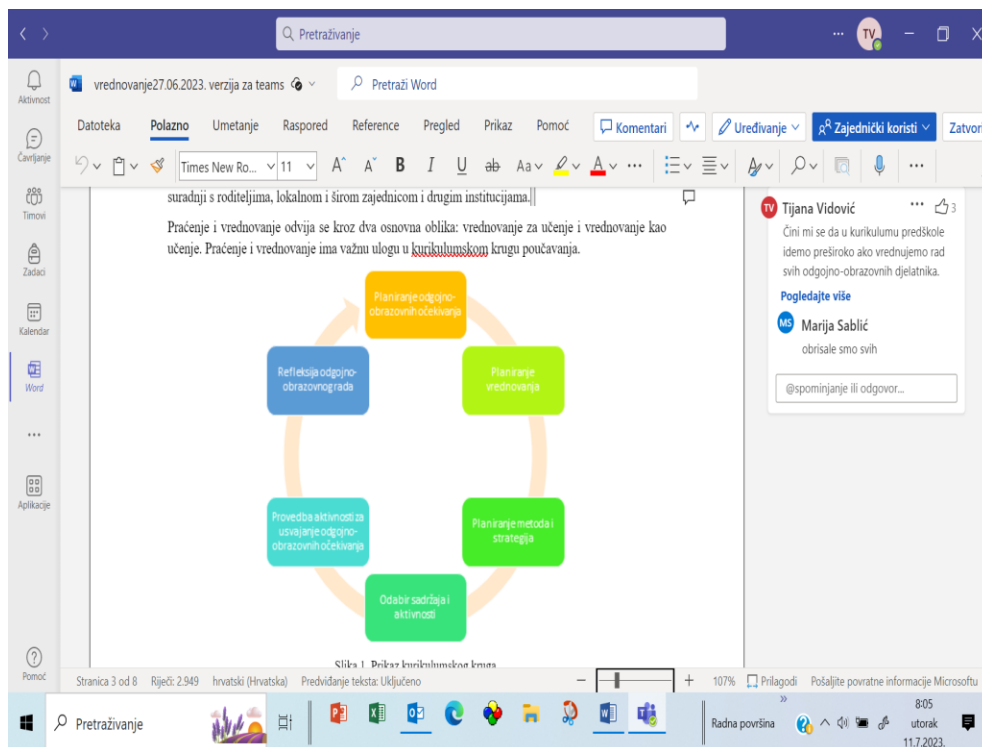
Pretraživanje

TV

Aktivnost

Ćavrljanje

Timovi

Zadaci

Kalendar

Word

...

Aplikacije

Pomoć

vrednovanje27.06.2023. verzija za teams

Pretraži Word

Datoteka Polazno Umetanje Raspored Reference Pregled Prikaz Pomoć

Komentari

Uređivanje

Zajednički koristi

Zatvori

Times New Ro... 11

suradnji s roditeljima, lokalnom i širom zajednicom i drugim institucijama.

Praćenje i vrednovanje odvija se kroz dva osnovna oblika: vrednovanje za učenje i vrednovanje kao učenje. Praćenje i vrednovanje ima važnu ulogu u kurikulumskom krugu poučavanja.

Planiranje odgojno-obrazovnih očekivanja

Planiranje vrednovanja

Planiranje metoda i strategija

Odabir sadržaja i aktivnosti

Provedba aktivnosti za usvajanje odgojno-obrazovnih očekivanja

Refleksija odgojno-obrazovnog rada

Slika 1. Prikaz kurikulumskog kruga

TV Tijana Vidović ... 3

Čini mi se da u kurikulumu predškole idemo preširoko ako vrednujemo rad svih odgojno-obrazovnih djelatnika.

Pogledajte više

MS Marija Sablić

obrisale smo svih

@spominjanje ili odgovor...

Stranica 3 od 8 Riječi: 2.949 hrvatski (Hrvatska) Predviđanje teksta: Uključeno

107% Prilagodi Pošaljite povratne informacije Microsoftu

Pretraživanje

Radna površina

8:05
utorak
11.7.2023.